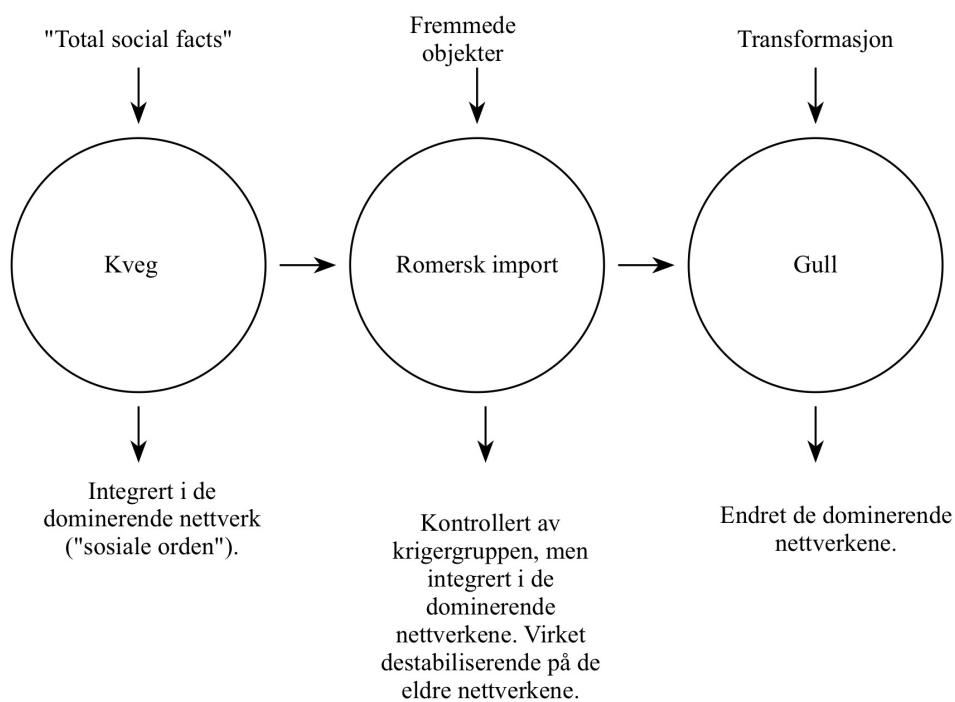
"Total social facts"

Kveg

Integrert i de dominerende nettverk ("sosiale orden").

Fremmede objekter

Romersk import

Kontrollert av krigergruppen, men integrert i de dominerende nettverkene. Virket destabiliserende på de eldre nettverkene.

Transformasjon

Gull

Endret de dominerende nettverkene.